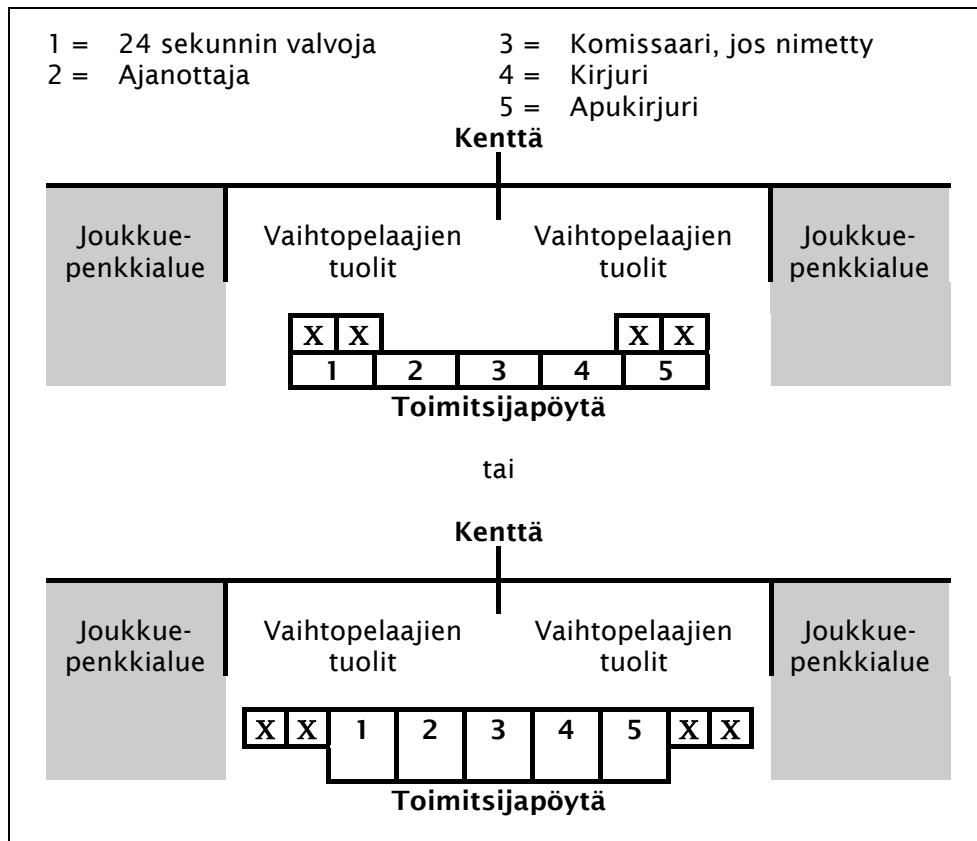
1 = 24 sekunnin valvoja
2 = Ajanottaja

3 = Komissaari, jos nimetty
4 = Kirjuri
5 = Apukirjuri

Kenttä

Joukkue-penkkialue

Vaihtopelaajien tuolit

Vaihtopelaajien tuolit

Joukkue-penkkialue

| X | X | | | | X | X |
|---|---|---|---|---|---|---|
| 1 | | 2 | 3 | 4 | 5 | |

Toimitsijapöytä

tai

Kenttä

Joukkue-penkkialue

Vaihtopelaajien tuolit

Vaihtopelaajien tuolit

Joukkue-penkkialue

| X | X | 1 | 2 | 3 | 4 | 5 | X | X |
|---|---|---|---|---|---|---|---|---|

Toimitsijapöytä